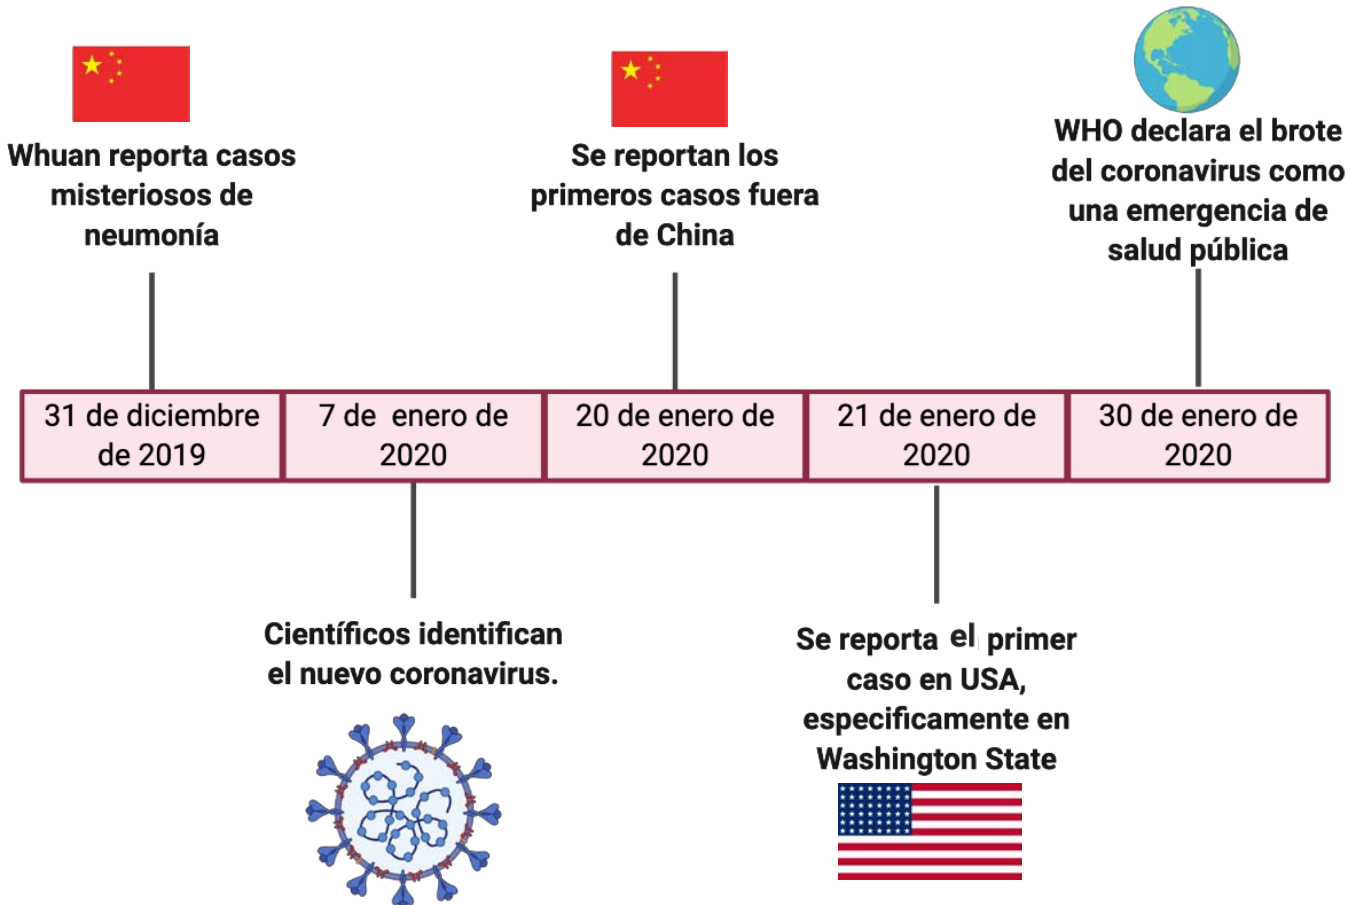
Whuan reporta casos misteriosos de neumonía

Se reportan los primeros casos fuera de China

WHO declara el brote del coronavirus como una emergencia de salud pública

| 31 de diciembre de 2019 | 7 de enero de 2020 | 20 de enero de 2020 | 21 de enero de 2020 | 30 de enero de 2020 |
|---|---|---|---|---|

Científicos identifican el nuevo coronavirus.

Se reporta el primer caso en USA, especificamente en Washington State